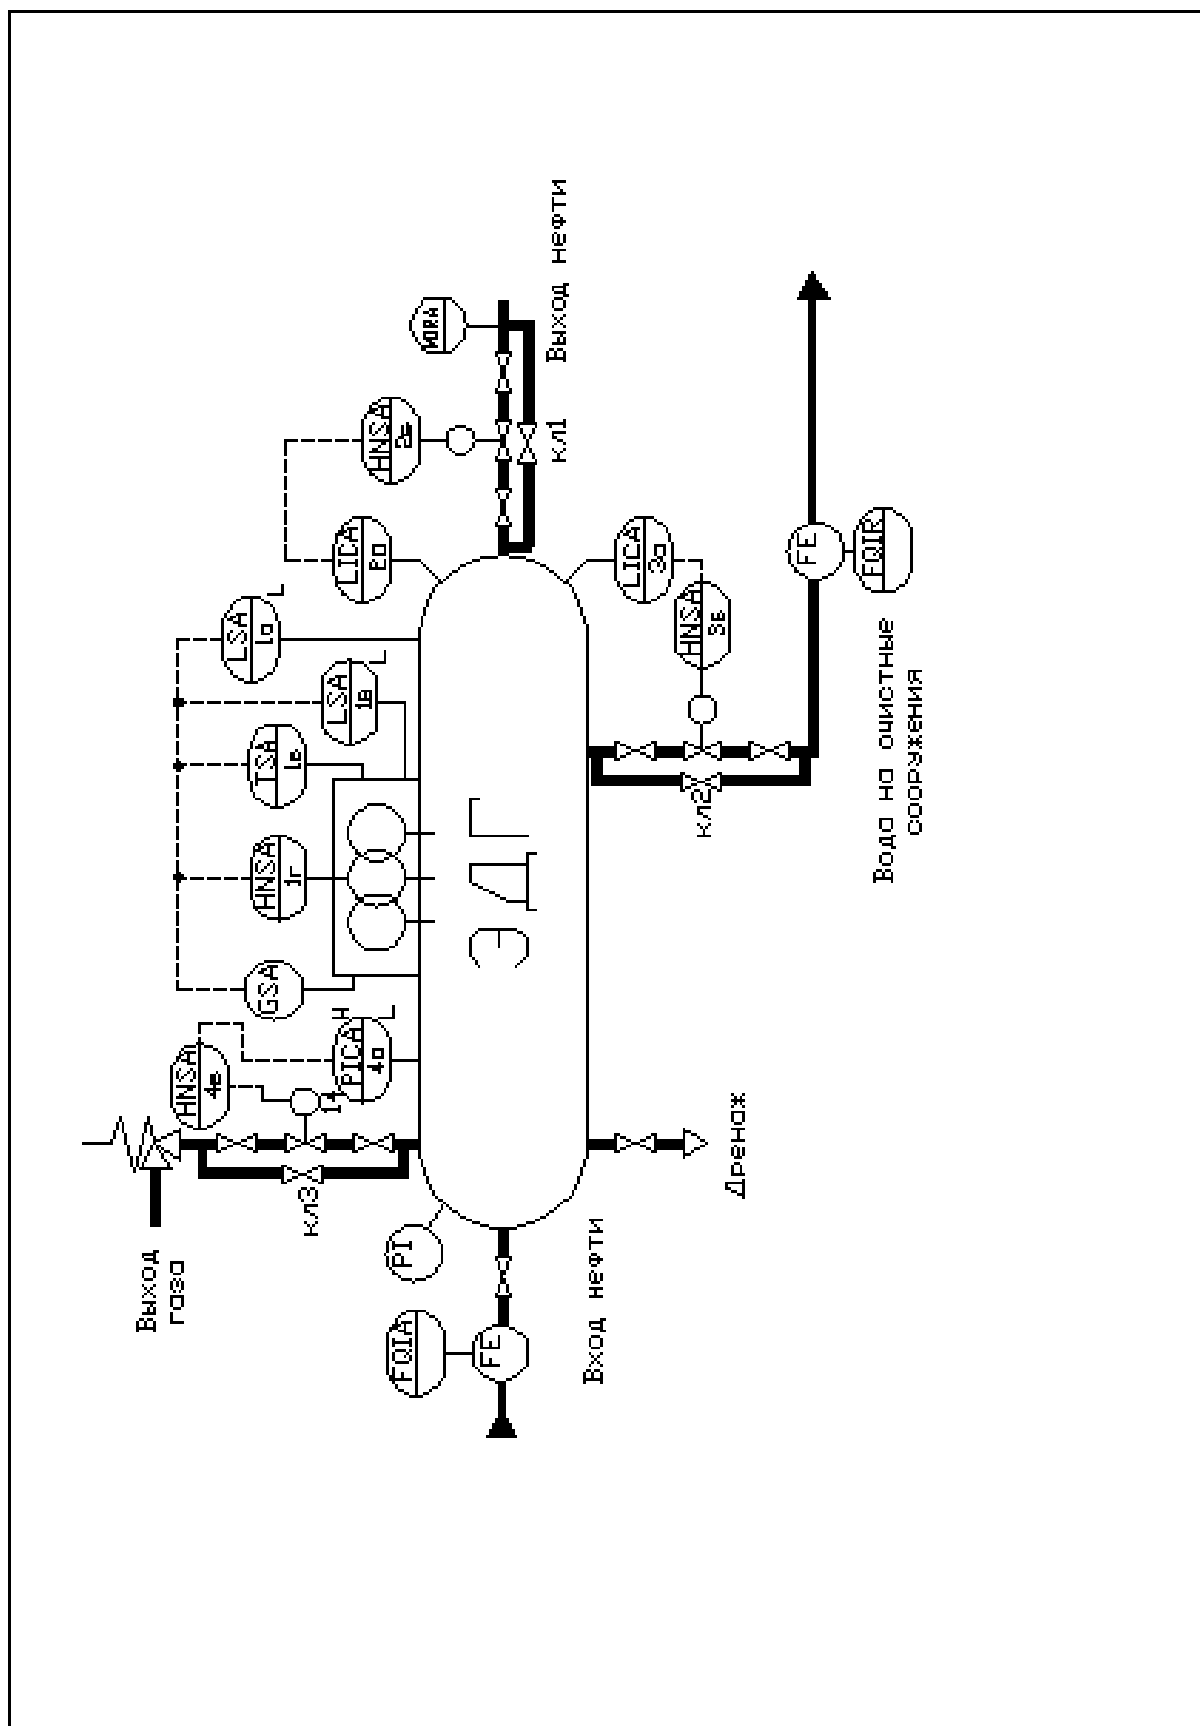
Выход нефти

MQRA

HNSA 2в

кл1

LICA 2а

LSA 1а

L

LSA 1в

L

TSA 1б

HNSA 1г

ЭДГ

GSA

PICA 4а

H

L

HNSA 4в

14

кл3

Выход газа

PI

FQIA

FE

Вход нефти

Дренаж

LICA 3а

HNSA 3в

кл2

FE

FQIR

Вода на очистные сооружения